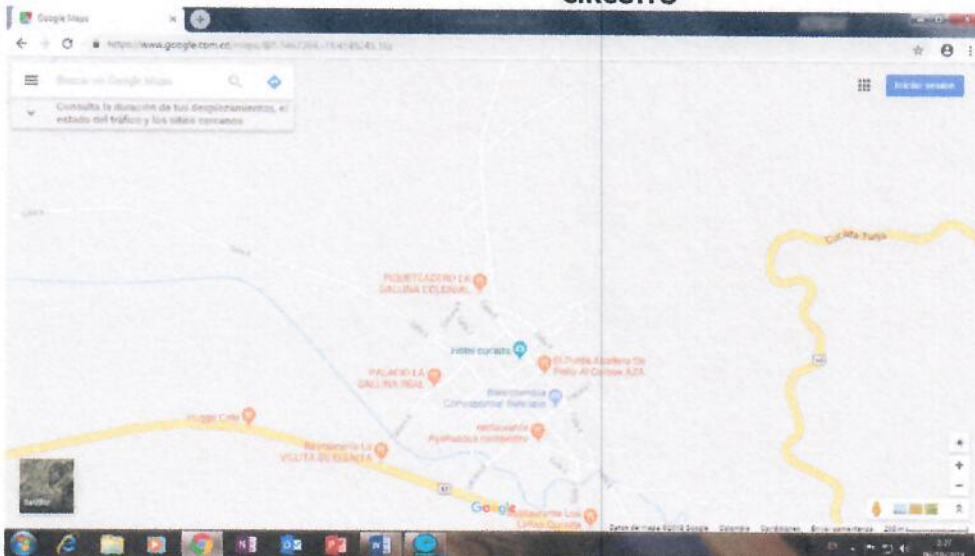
CIRCUITO

Google Maps

https://www.google.com.co/maps/@5.5463364,-73.4048245,15z

Buscar en Google Maps

Consulta la duración de tus desplazamientos, el estado del tráfico y los sitios cercanos

Iniciar sesión

Curaba-Tunja

PIQUETEADERO LA GALLINA CELENIAL

Hotel Curaba

El Punto Asadero De Pollo Al Carbon AZA

PALACIO LA GALLINA REAL

Biblioteca Comunitaria

restaurante

Plugge Cafe

Restaurante La VILLITA DE ISANTA

Restaurante Los Cerros

Google

Satélite

Datos de mapas ©2018 Google Colombia Condiciones Enviar comentarios 200 m